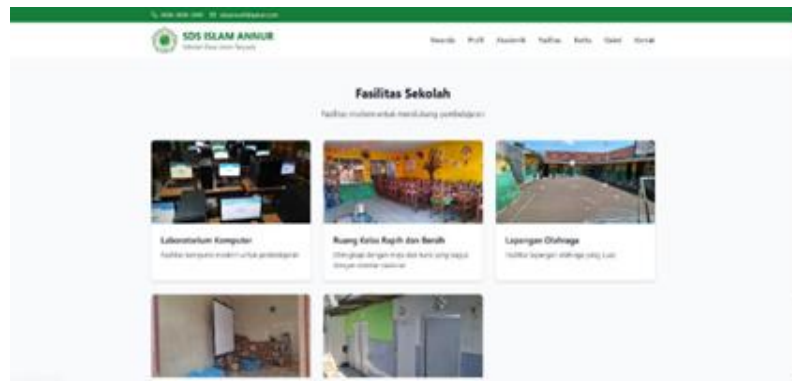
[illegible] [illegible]

SDS ISLAM ANNUR
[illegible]

Beranda PPDB Akademik Fasilitas Berita Galeri Kontak

Fasilitas Sekolah

Fasilitas modern untuk mendukung pembelajaran

Laboratorium Komputer
Fasilitas komputer modern untuk pembelajaran

Ruang Kelas Rapih dan Bersih
Dilengkapi dengan meja dan kursi yang bagus dengan suasana nyaman

Lapangan Olahraga
Fasilitas lapangan olahraga yang luas